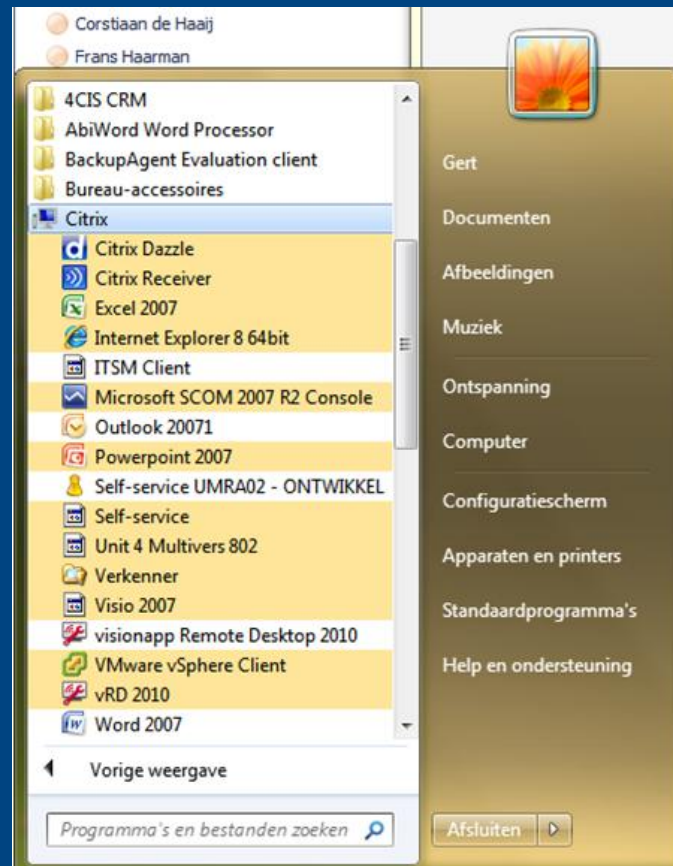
Corstiaan de Haaij
Frans Haarman

4CIS CRM
AbiWord Word Processor
BackupAgent Evaluation client
Bureau-accessoires
Citrix
Citrix Dazzle
Citrix Receiver
Excel 2007
Internet Explorer 8 64bit
ITSM Client
Microsoft SCOM 2007 R2 Console
Outlook 20071
Powerpoint 2007
Self-service UMRA02 - ONTWIKKEL
Self-service
Unit 4 Multivers 802
Verkenner
Visio 2007
visionapp Remote Desktop 2010
VMware vSphere Client
vRD 2010
Word 2007

Vorige weergave

Programma's en bestanden zoeken

Gert
Documenten
Afbeeldingen
Muziek
Ontspanning
Computer
Configuratiescherm
Apparaten en printers
Standaardprogramma's
Help en ondersteuning

Afsluiten